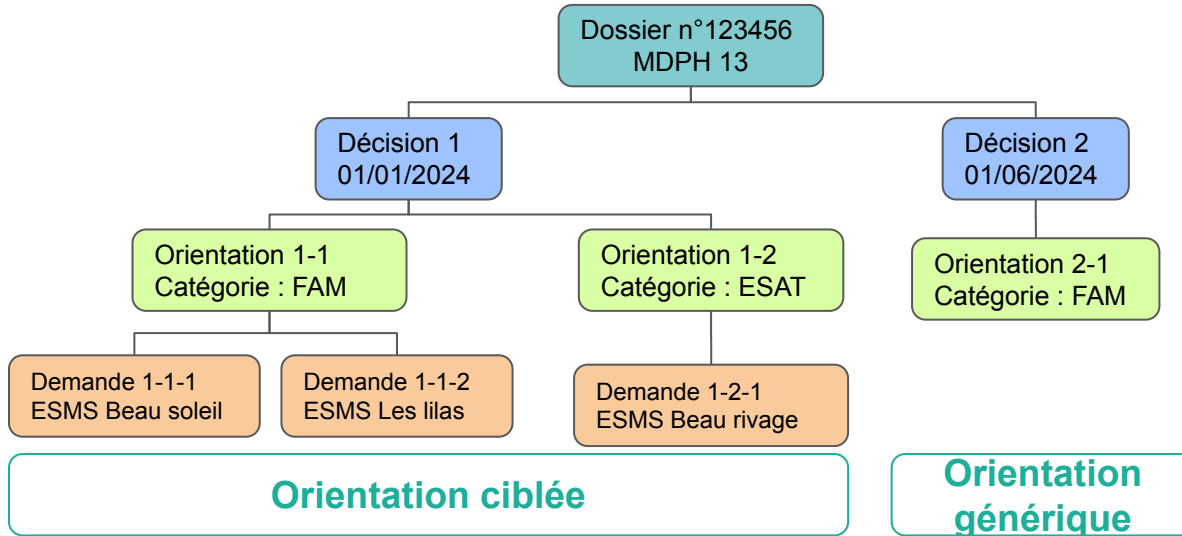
Dossier n°123456
MDPH 13

Décision 1
01/01/2024

Décision 2
01/06/2024

Orientation 1-1
Catégorie : FAM

Orientation 1-2
Catégorie : ESAT

Orientation 2-1
Catégorie : FAM

Demande 1-1-1
ESMS Beau soleil

Demande 1-1-2
ESMS Les lilas

Demande 1-2-1
ESMS Beau rivage

Orientation ciblée

Orientation générique